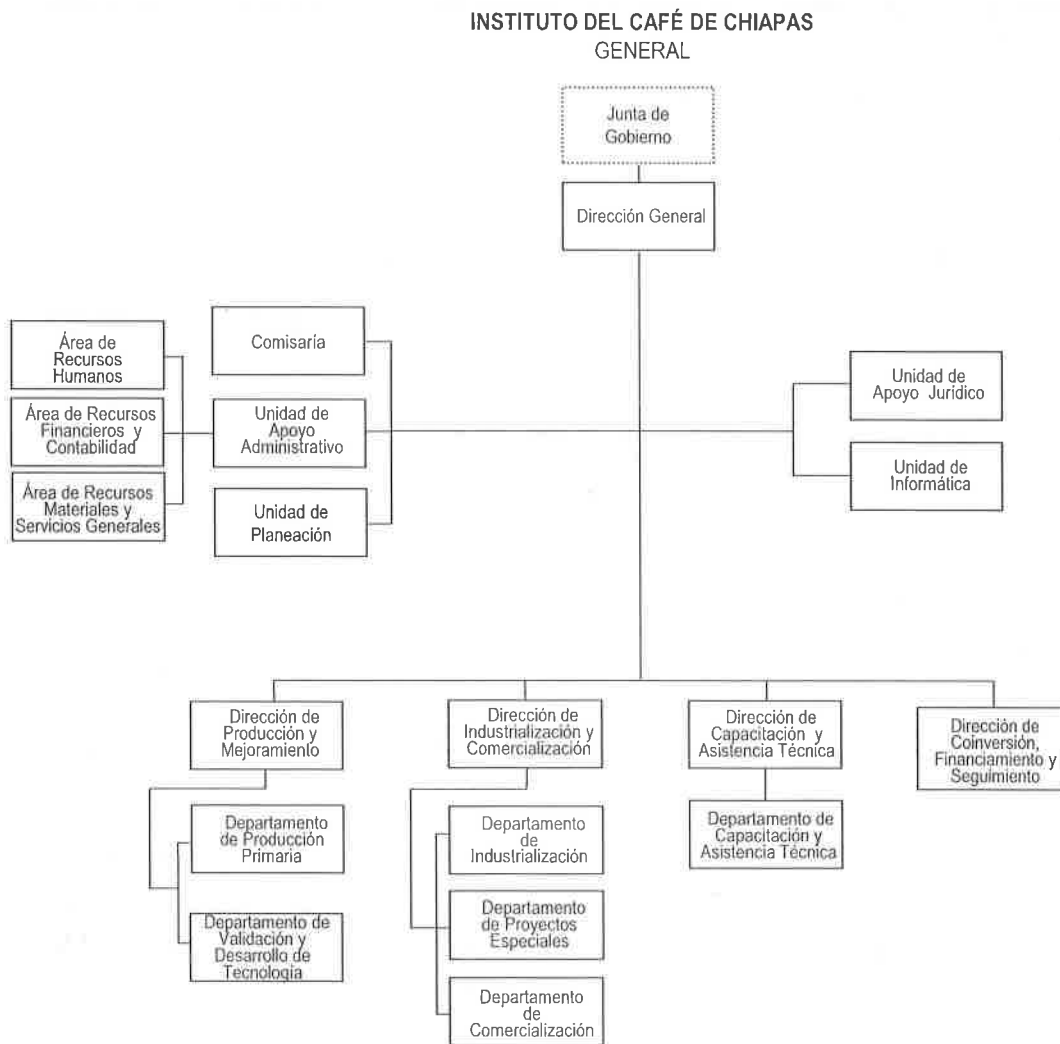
INSTITUTO DEL CAFÉ DE CHIAPAS
GENERAL

Junta de Gobierno

Dirección General

Área de Recursos Humanos

Área de Recursos Financieros y Contabilidad

Área de Recursos Materiales y Servicios Generales

Comisaría

Unidad de Apoyo Administrativo

Unidad de Planeación

Unidad de Apoyo Jurídico

Unidad de Informática

Dirección de Producción y Mejoramiento

Departamento de Producción Primaria

Departamento de Validación y Desarrollo de Tecnología

Dirección de Industrialización y Comercialización

Departamento de Industrialización

Departamento de Proyectos Especiales

Departamento de Comercialización

Dirección de Capacitación y Asistencia Técnica

Departamento de Capacitación y Asistencia Técnica

Dirección de Coinversión, Financiamiento y Seguimiento